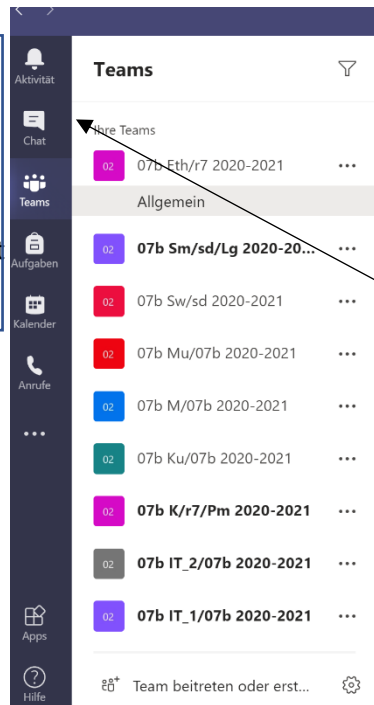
Aktivität

Chat

Teams

Aufgaben

Kalender

Anrufe

...

Apps

Hilfe

Teams

Ihre Teams

02 07b Eth/r7 2020-2021 ...

Allgemein

02 07b Sm/sd/Lg 2020-20... ...

02 07b Sw/sd 2020-2021 ...

02 07b Mu/07b 2020-2021 ...

02 07b M/07b 2020-2021 ...

02 07b Ku/07b 2020-2021 ...

02 07b K/r7/Pm 2020-2021 ...

02 07b IT_2/07b 2020-2021 ...

02 07b IT_1/07b 2020-2021 ...

Team beitreten oder erst...